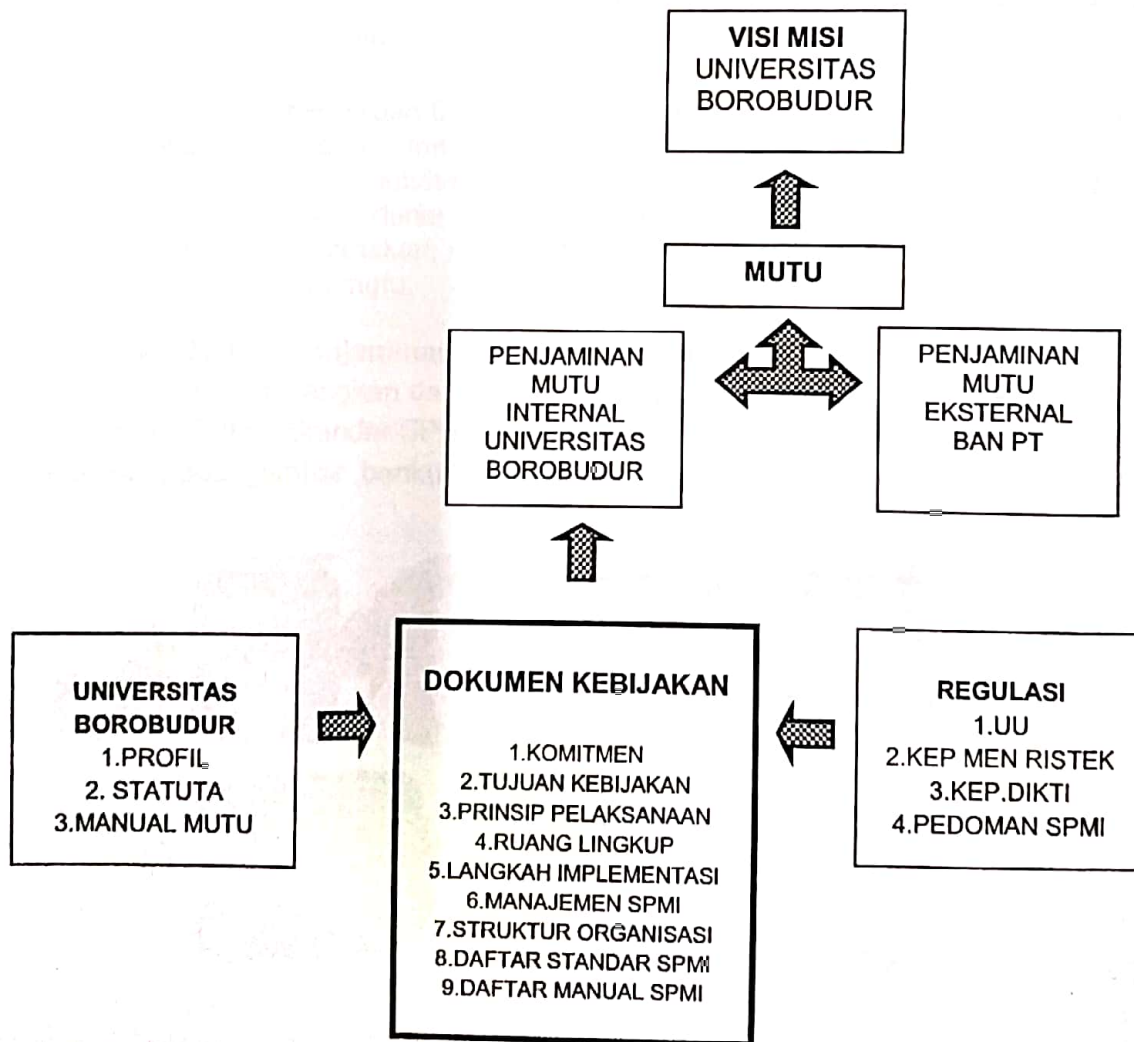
VISI MISI
UNIVERSITAS
BOROBUDUR

MUTU

PENJAMINAN
MUTU
INTERNAL
UNIVERSITAS
BOROBUDUR

PENJAMINAN
MUTU
EKSTERNAL
BAN PT

UNIVERSITAS
BOROBUDUR
1.PROFIL
2. STATUTA
3.MANUAL MUTU

DOKUMEN KEBIJAKAN
1.KOMITMEN
2.TUJUAN KEBIJAKAN
3.PRINSIP PELAKSANAAN
4.RUANG LINGKUP
5.LANGKAH IMPLEMENTASI
6.MANAJEMEN SPMI
7.STRUKTUR ORGANISASI
8.DAFTAR STANDAR SPMI
9.DAFTAR MANUAL SPMI

REGULASI
1.UU
2.KEP MEN RISTEK
3.KEP.DIKTI
4.PEDOMAN SPMI